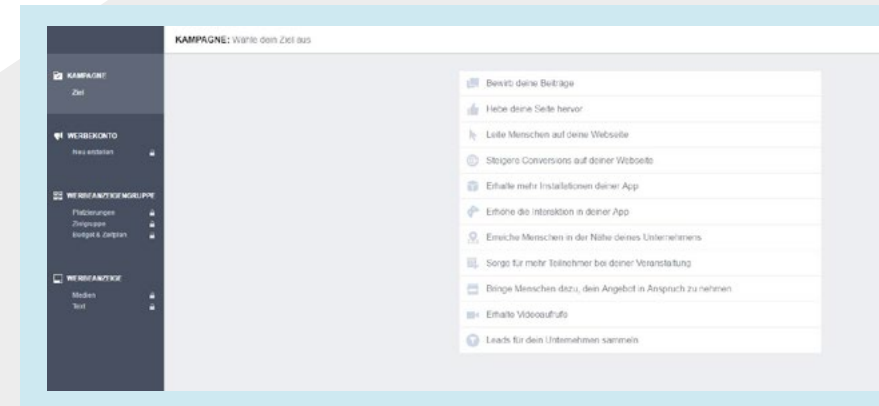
KAMPAGNE: Wähle dein Ziel aus

KAMPAGNE
Ziel

WERBEKONTO
Neu erstellen

WERBEANZEIGENGRUPPE
Platzierungen
Zielgruppe
Budget & Zeitplan

WERBEANZEIGE
Medien
Text

Bewirb deine Beiträge
Hebe deine Seite hervor
Leite Menschen auf deine Webseite
Steigere Conversions auf deiner Webseite
Erhalte mehr Installationen deiner App
Erhöhe die Interaktion in deiner App
Erreiche Menschen in der Nähe deines Unternehmens
Sorge für mehr Teilnehmer bei deiner Veranstaltung
Bringe Menschen dazu, dein Angebot in Anspruch zu nehmen
Erhalte Videoaufrufe
Leads für dein Unternehmen sammeln